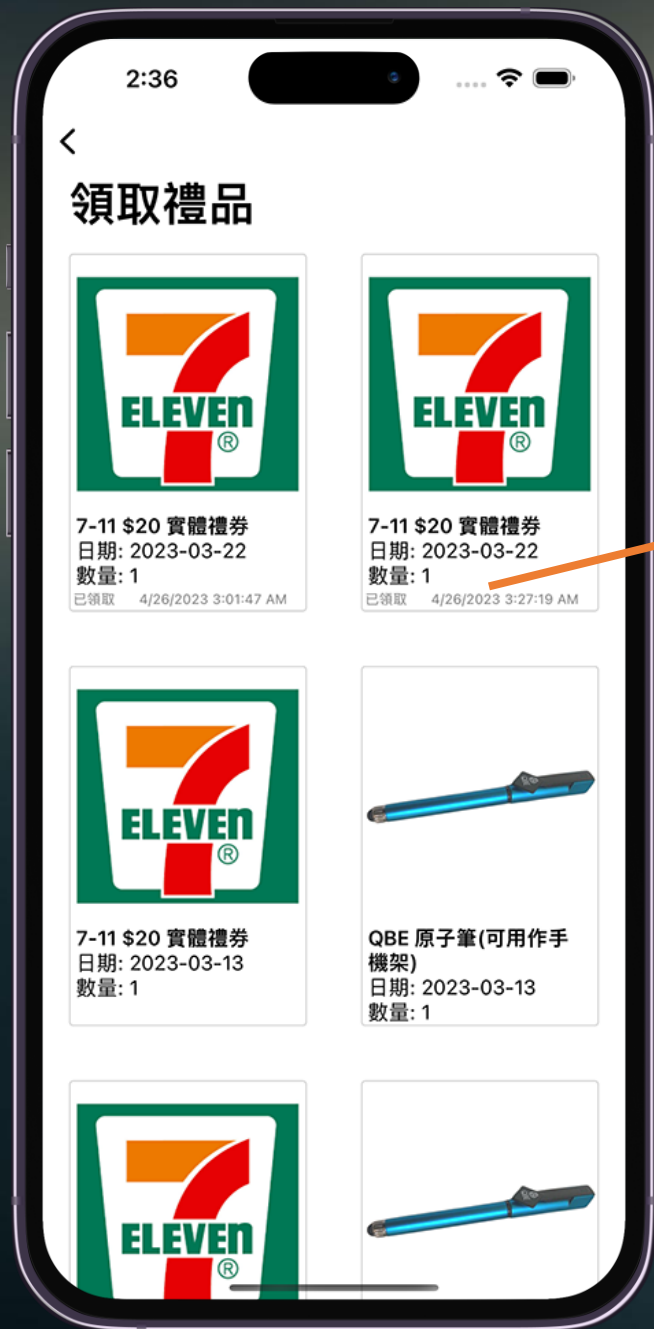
2:36

<

領取禮品

7
ELEVEn
®

7-11 $20 實體禮券
日期: 2023-03-22
數量: 1
已領取 4/26/2023 3:01:47 AM

7
ELEVEn
®

7-11 $20 實體禮券
日期: 2023-03-22
數量: 1
已領取 4/26/2023 3:27:19 AM

7
ELEVEn
®

7-11 $20 實體禮券
日期: 2023-03-13
數量: 1

QBE 原子筆(可用作手機架)
日期: 2023-03-13
數量: 1

7
ELEVEn
®